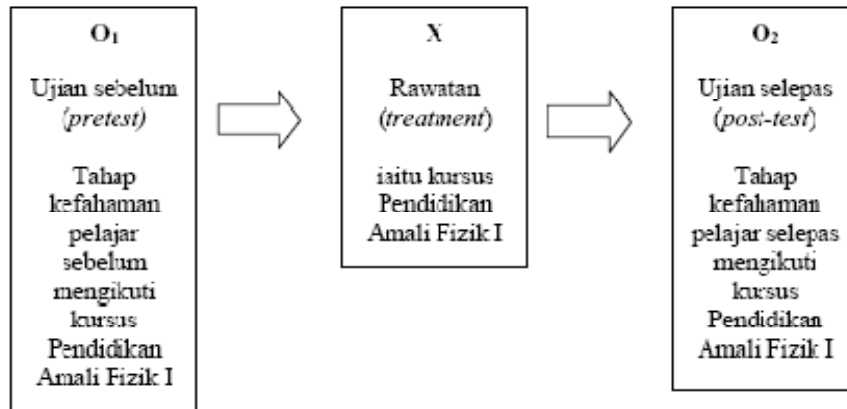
$O_1$

Ujian sebelum (*pretest*)

Tahap kefahaman pelajar sebelum mengikuti kursus Pendidikan Amali Fizik I

X

Rawatan (*treatment*)

iaitu kursus Pendidikan Amali Fizik I

$O_2$

Ujian selepas (*post-test*)

Tahap kefahaman pelajar selepas mengikuti kursus Pendidikan Amali Fizik I